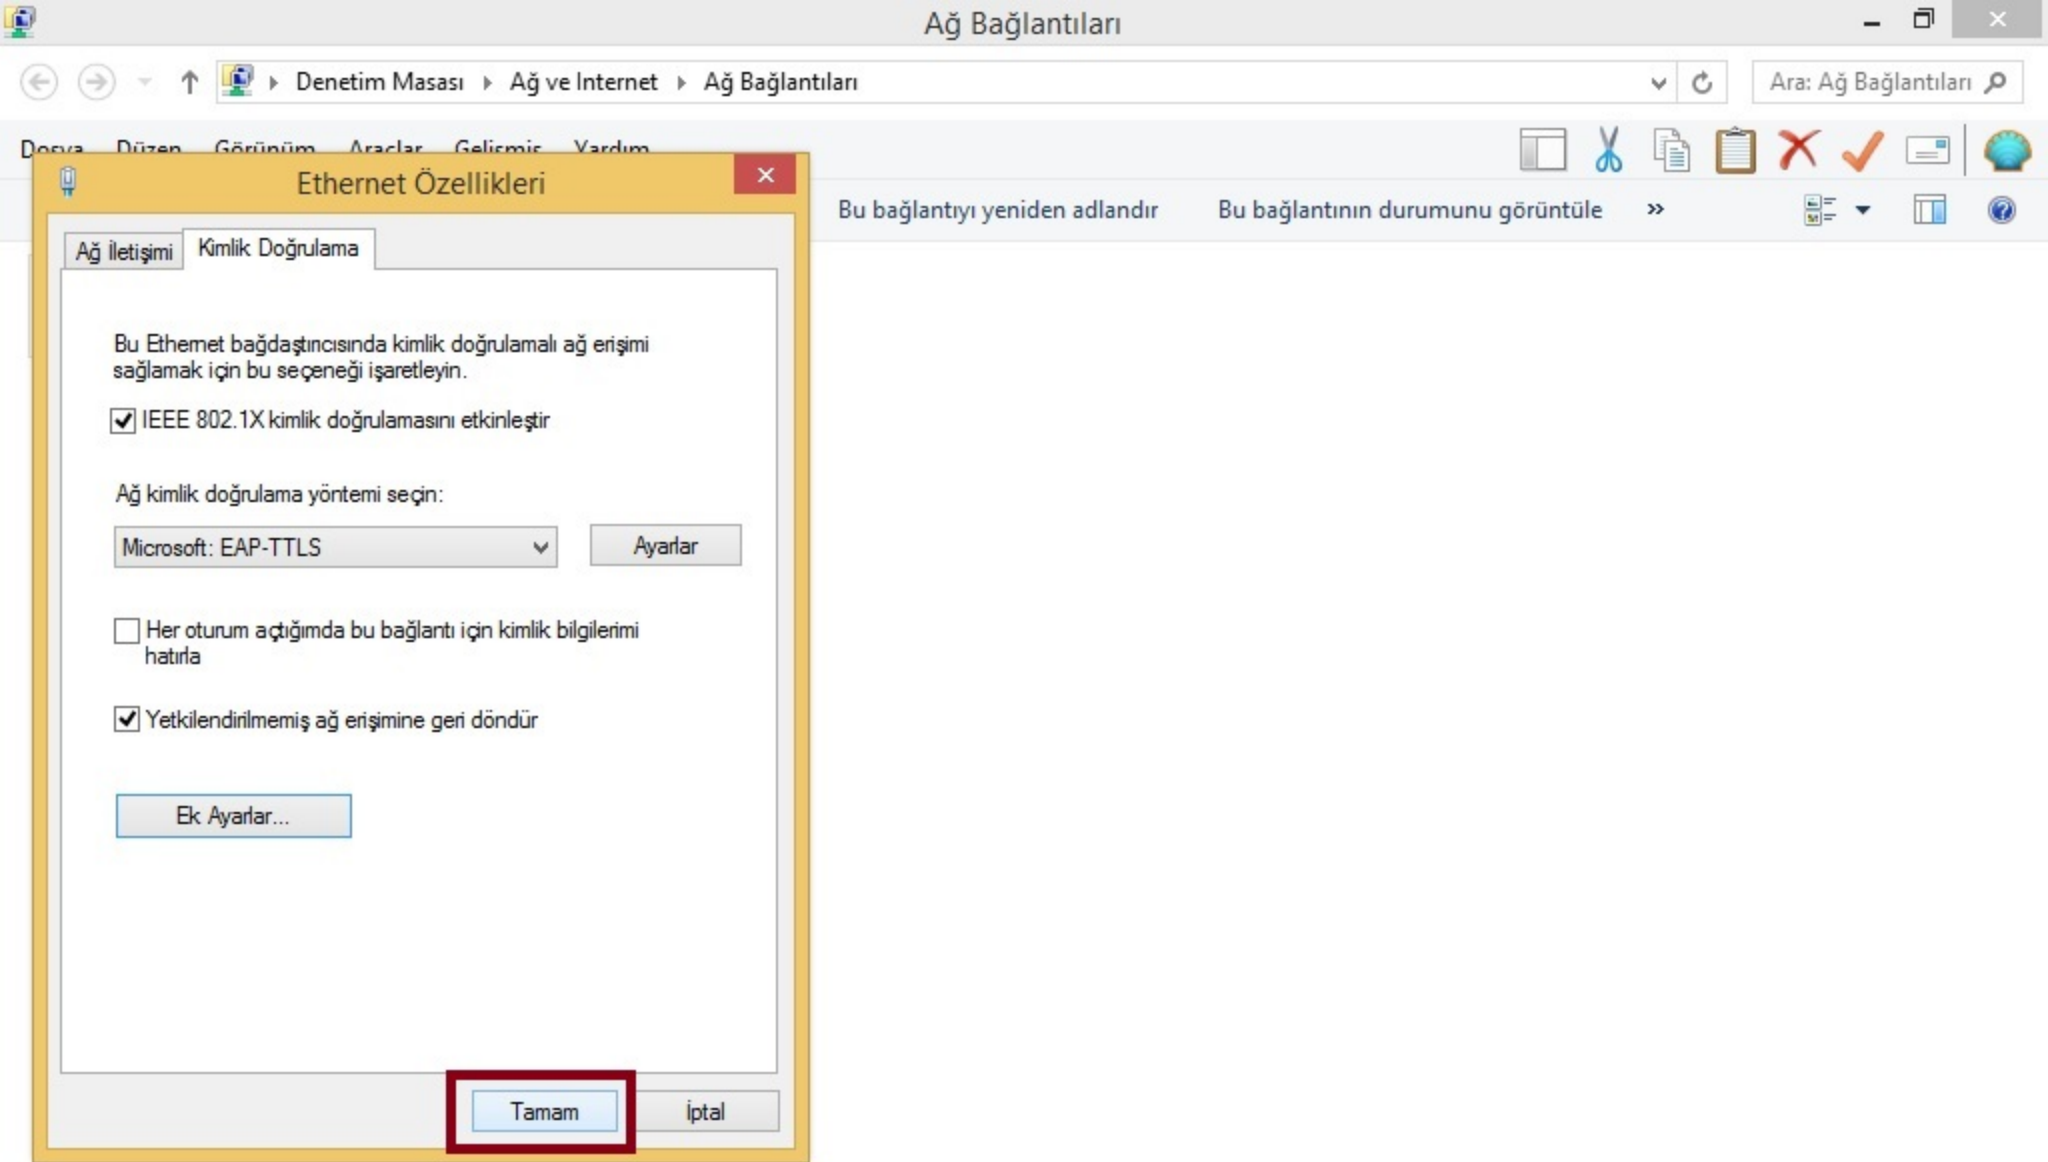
Ağ Bağlantıları

Denetim Masası ▸ Ağ ve Internet ▸ Ağ Bağlantıları

Ara: Ağ Bağlantıları

Dosya Düzen Görünüm Araçlar Gelişmiş Yardım

Bu bağlantıyı yeniden adlandır Bu bağlantının durumunu görüntüle »

Ethernet Özellikleri

Ağ İletişimi Kimlik Doğrulama

Bu Ethernet bağdaştırıcısında kimlik doğrulamalı ağ erişimi sağlamak için bu seçeneği işaretleyin.

IEEE 802.1X kimlik doğrulamasını etkinleştir

Ağ kimlik doğrulama yöntemi seçin:

Microsoft: EAP-TTLS

Ayarlar

Her oturum açtığımda bu bağlantı için kimlik bilgilerimi hatırla

Yetkilendirilmemiş ağ erişimine geri döndür

Ek Ayarlar...

Tamam İptal